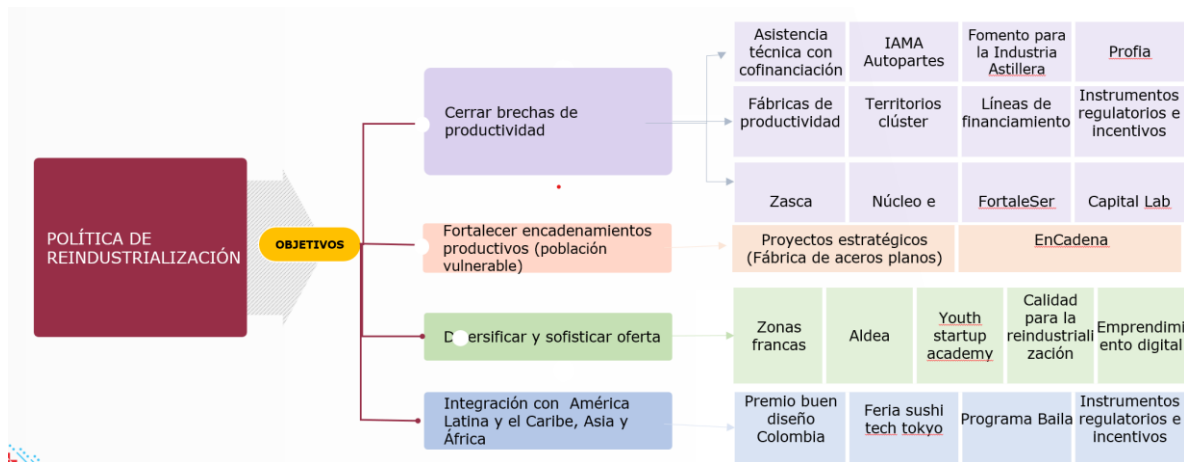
POLÍTICA DE REINDUSTRIALIZACIÓN

OBJETIVOS

Cerrar brechas de productividad

| Asistencia técnica con cofinanciación | IAMA Autopartes | Fomento para la Industria Astillera | Profia |
|---|---|---|---|
| Fábricas de productividad | Territorios clúster | Líneas de financiamiento | Instrumentos regulatorios e incentivos |
| Zasca | Núcleo e | FortaleSer | Capital Lab |

Fortalecer encadenamientos productivos (población vulnerable)

| Proyectos estratégicos (Fábrica de aceros planos) | EnCadena |
|---|---|

D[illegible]ersificar y sofisticar oferta

| Zonas francas | Aldea | Youth startup academy | Calidad para la reindustrialización | Emprendimiento digital |
|---|---|---|---|---|

Integración con América Latina y el Caribe, Asia y África

| Premio buen diseño Colombia | Feria sushi tech tokyo | Programa Baila | Instrumentos regulatorios e incentivos |
|---|---|---|---|